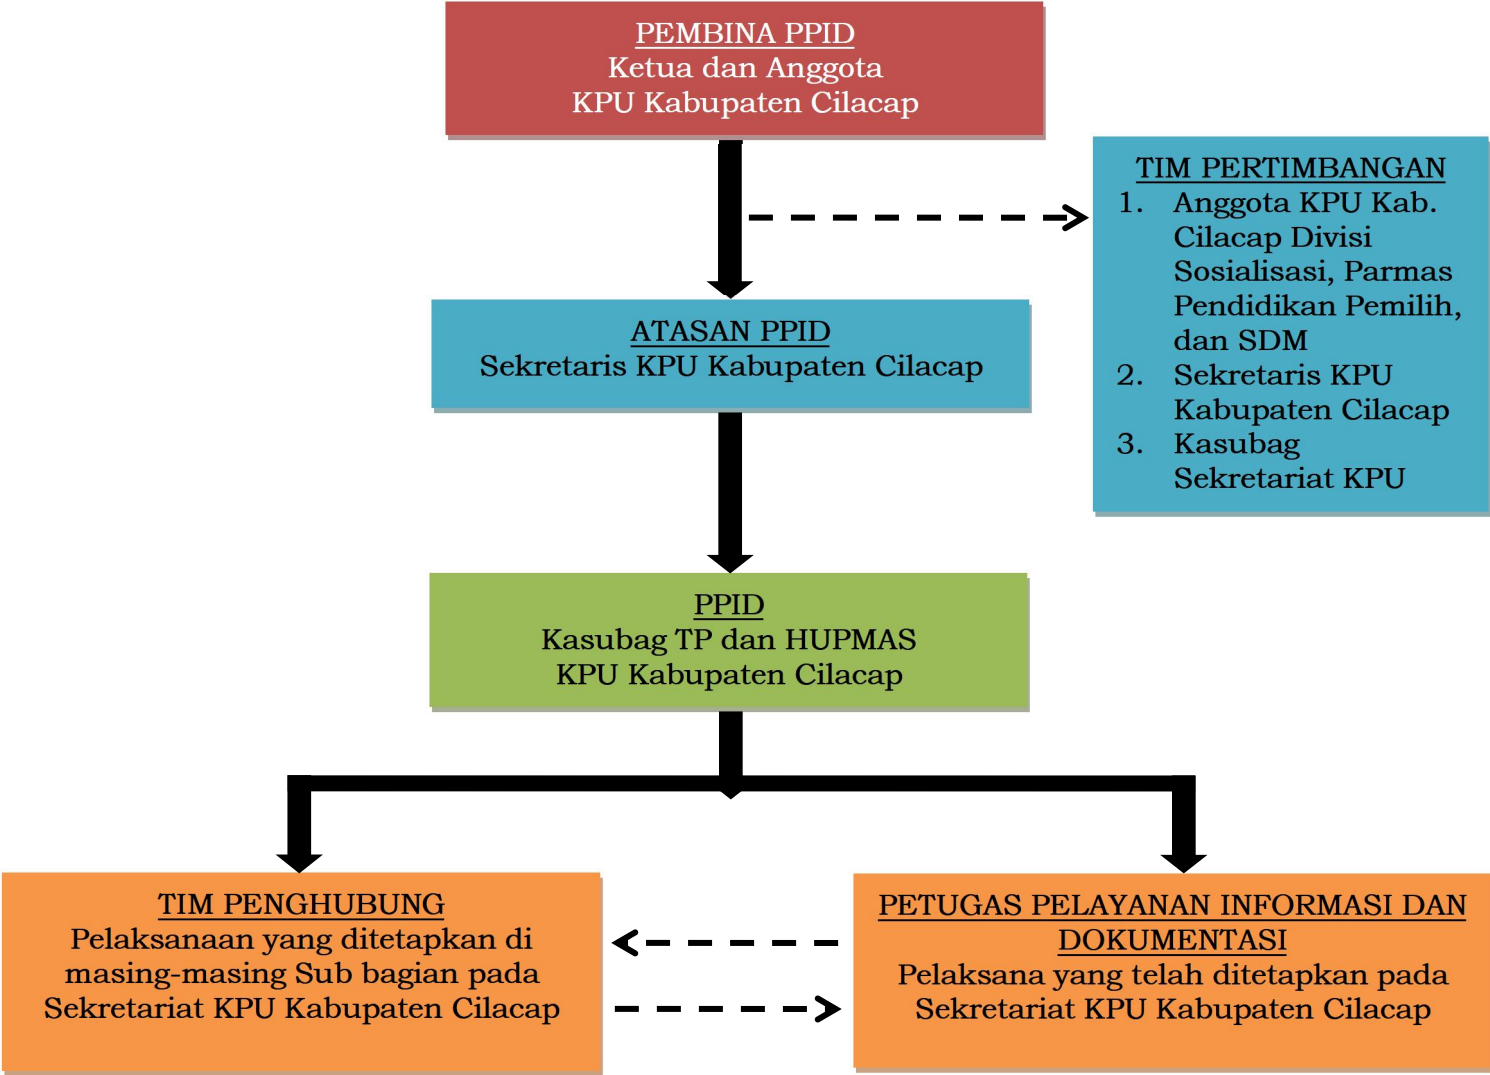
PEMBINA PPID
Ketua dan Anggota
KPU Kabupaten Cilacap

TIM PERTIMBANGAN
1. Anggota KPU Kab. Cilacap Divisi Sosialisasi, Parmas Pendidikan Pemilih, dan SDM
2. Sekretaris KPU Kabupaten Cilacap
3. Kasubag Sekretariat KPU

ATASAN PPID
Sekretaris KPU Kabupaten Cilacap

PPID
Kasubag TP dan HUPMAS
KPU Kabupaten Cilacap

TIM PENGHUBUNG
Pelaksanaan yang ditetapkan di masing-masing Sub bagian pada Sekretariat KPU Kabupaten Cilacap

PETUGAS PELAYANAN INFORMASI DAN DOKUMENTASI
Pelaksana yang telah ditetapkan pada Sekretariat KPU Kabupaten Cilacap